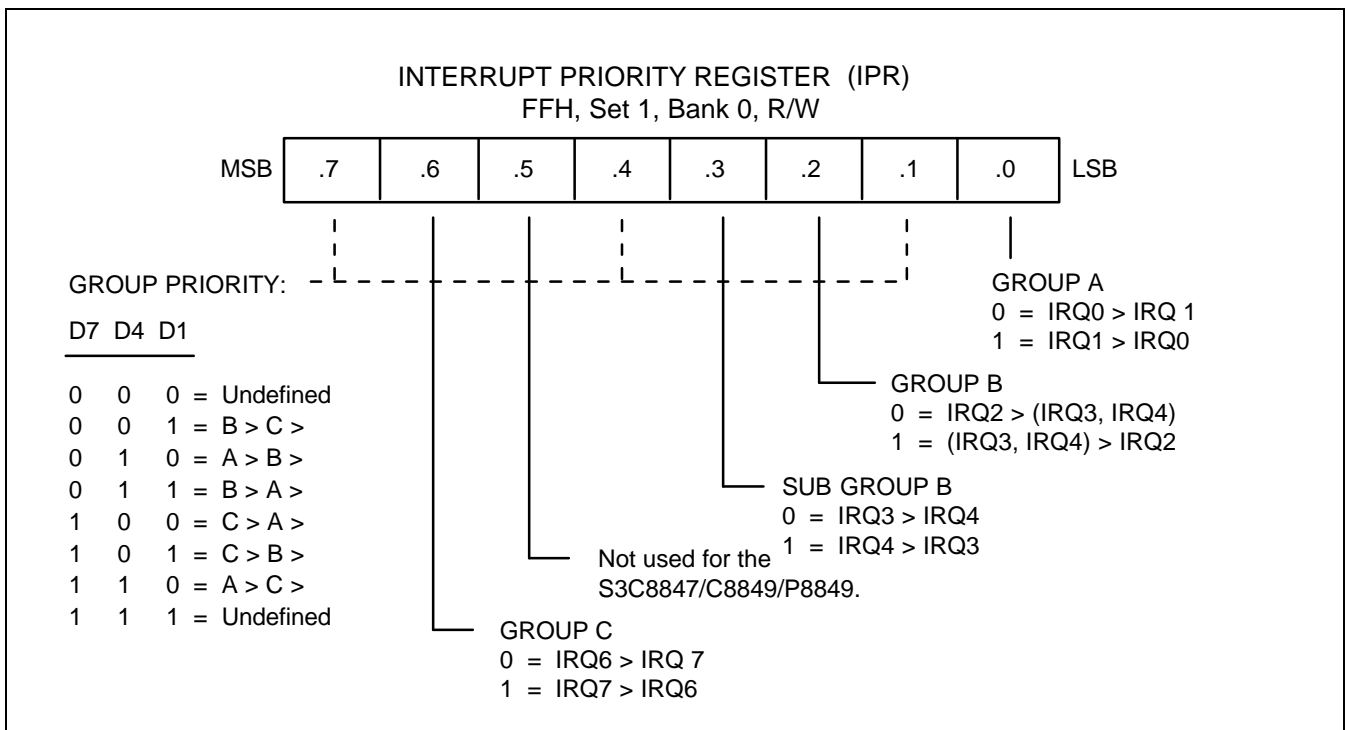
INTERRUPT PRIORITY REGISTER (IPR)
FFH, Set 1, Bank 0, R/W

| MSB | .7 | .6 | .5 | .4 | .3 | .2 | .1 | .0 | LSB |
|---|---|---|---|---|---|---|---|---|---|

GROUP PRIORITY:

D7 D4 D1

0 0 0 = Undefined
0 0 1 = B > C >
0 1 0 = A > B >
0 1 1 = B > A >
1 0 0 = C > A >
1 0 1 = C > B >
1 1 0 = A > C >
1 1 1 = Undefined

GROUP A
0 = IRQ0 > IRQ 1
1 = IRQ1 > IRQ0

GROUP B
0 = IRQ2 > (IRQ3, IRQ4)
1 = (IRQ3, IRQ4) > IRQ2

SUB GROUP B
0 = IRQ3 > IRQ4
1 = IRQ4 > IRQ3

Not used for the S3C8847/C8849/P8849.

GROUP C
0 = IRQ6 > IRQ 7
1 = IRQ7 > IRQ6